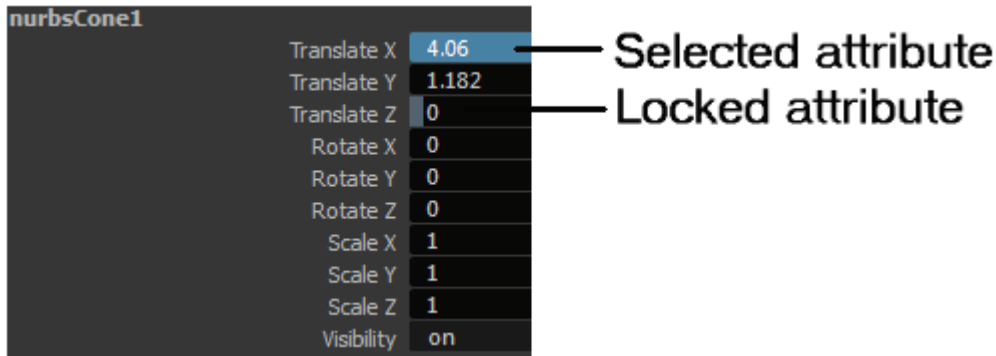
nurbsCone1

| | |
|---|---|
| Translate X | 4.06 |
| Translate Y | 1.182 |
| Translate Z | 0 |
| Rotate X | 0 |
| Rotate Y | 0 |
| Rotate Z | 0 |
| Scale X | 1 |
| Scale Y | 1 |
| Scale Z | 1 |
| Visibility | on |

Selected attribute
Locked attribute